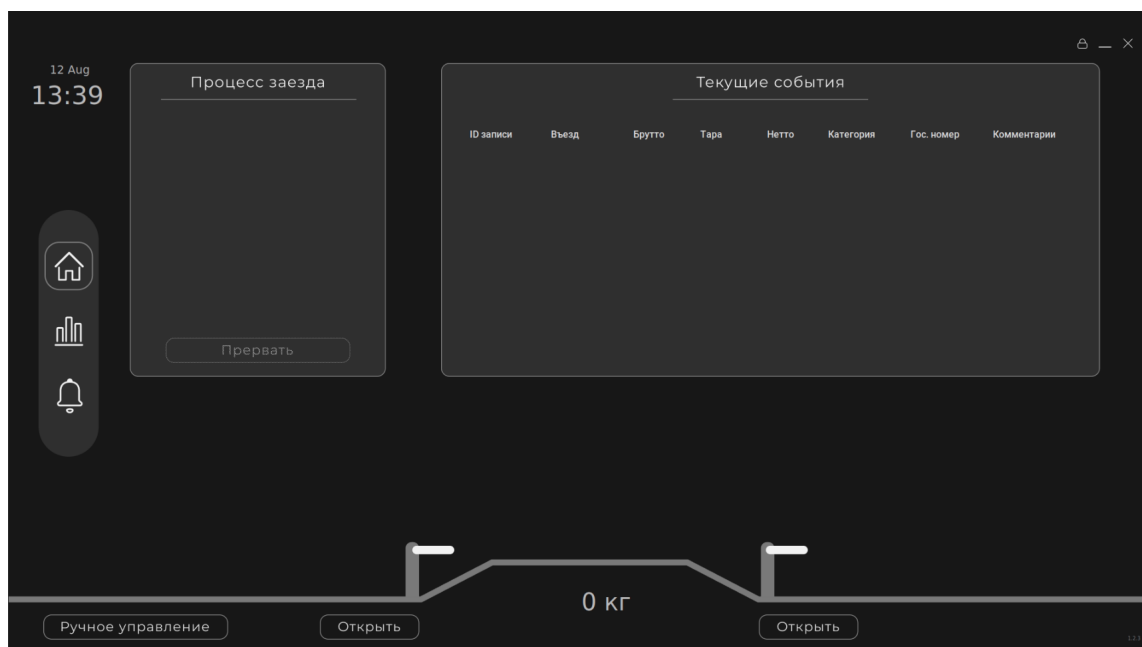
12 Aug
13:39

Процесс заезда

Прервать

Текущие события

| ID записи | Въезд | Брутто | Тара | Нетто | Категория | Гос. номер | Комментарии |
|---|---|---|---|---|---|---|---|

0 кг

Ручное управление

Открыть

Открыть

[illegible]